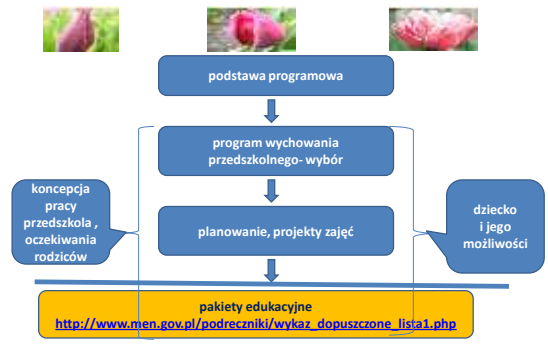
podstawa programowa

program wychowania przedszkolnego- wybór

koncepcja pracy przedszkola , oczekiwania rodziców

planowanie, projekty zajęć

dziecko i jego możliwości

pakiety edukacyjne
http://www.men.gov.pl/podreczniki/wykaz_dopuszczone_lista1.php